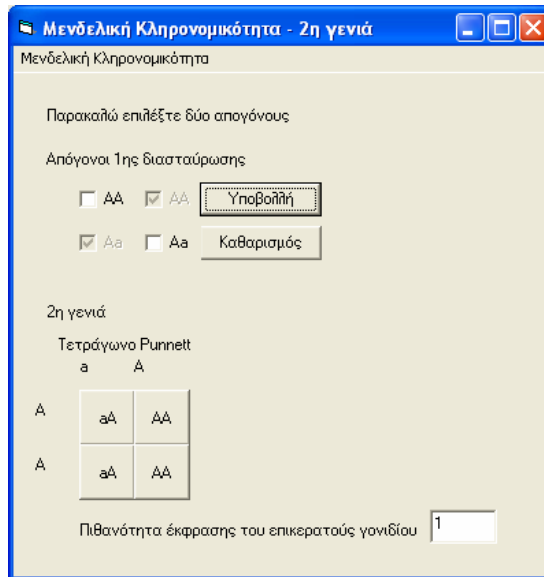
Μενδελική Κληρονομικότητα - 2η γενιά
Μενδελική Κληρονομικότητα

Παρακαλώ επιλέξτε δύο απογόνους

Απόγονοι 1ης διασταύρωσης

AA AA Υποβολλή

Aa Aa Καθαρισμός

2η γενιά

Τετράγωνο Punnett

| | a | A |
|---|---|---|
| A | aA | AA |
| A | aA | AA |

Πιθανότητα έκφρασης του επικερατούς γονιδίου 1